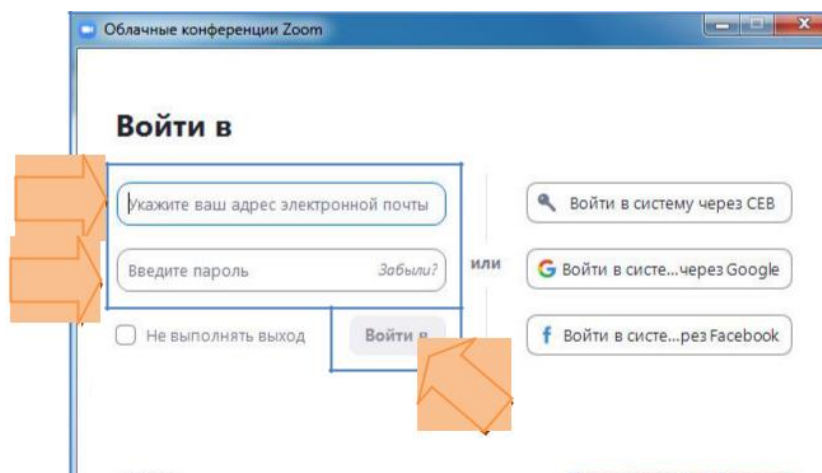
Облачные конференции Zoom

Войти в

Укажите ваш адрес электронной почты

Введите пароль Забыли?

Не выполнять выход

Войти в

или

Войти в систему через СЕВ

Войти в систе...через Google

Войти в систе...рез Facebook